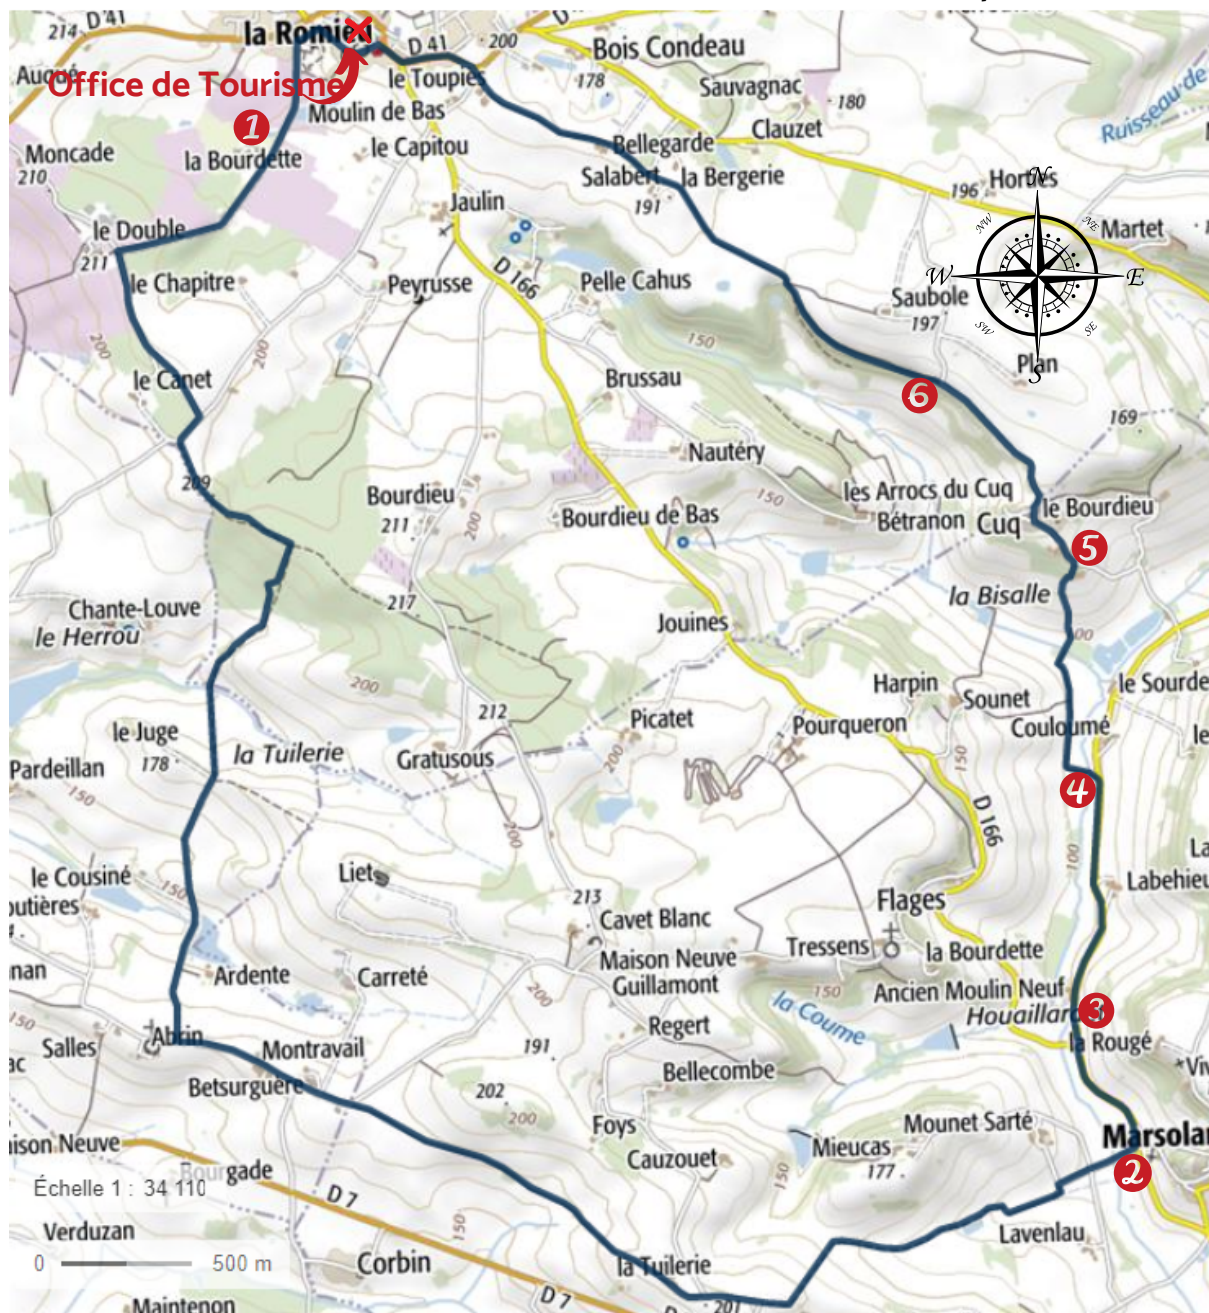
214 D 41
la Romieu
D 41
200
Bois Condeau
Office de Tourisme
le Toupies
178
Sauvagnac
180
1
Moulin de Bas
Clauzet
Ruisseau de
Moncade
210
la Bourdette
le Capitou
Bellegarde
Salabert
la Bergerie
191
196
Horns
N
Martet
le Double
211
Jaulin
NW
NE
le Chapitre
Peyrusse
D 166
Pelle Cahus
W
E
Saubole
197
SW
SE
200
150
Plan
S
le Canet
200
Brussau
6
169
209
Nautéry
Bourdieu
211
200
150
les Arrocs du Cuq
Bétranon
Cuq
le Bourdieu
Bourdieu de Bas
5
217
la Bisalle
Chante-Louve
le Herrou
Jouines
le Sourde
200
Harpin
Sounet
212
Picatet
Pourqueron
Couloumé
le Juge
178
la Tuilerie
Gratusous
Pardeillan
150
200
150
4
D 166
Liet
100
le Cousiné
150
213
Labehieu
Cavet Blanc
Flages
Tressens
la Bourdette
Maison Neuve
Guillamont
Ardente
Carreté
200
150
la Coume
Ancien Moulin Neuf
Houaillard
3
Regert
Salles
Abrin
Montravail
191
la Rougé
Betsurguère
Bellecombe
202
200
Foys
Mounet Sarté
Mieucas
Marsolan
177
Cauzouet
150
2
Échelle 1 : 34 110
Bourgade
D 7
Verduzan
150
Lavenlau
0
500 m
Corbin
la Tuilerie
D 7
201
Maintenon